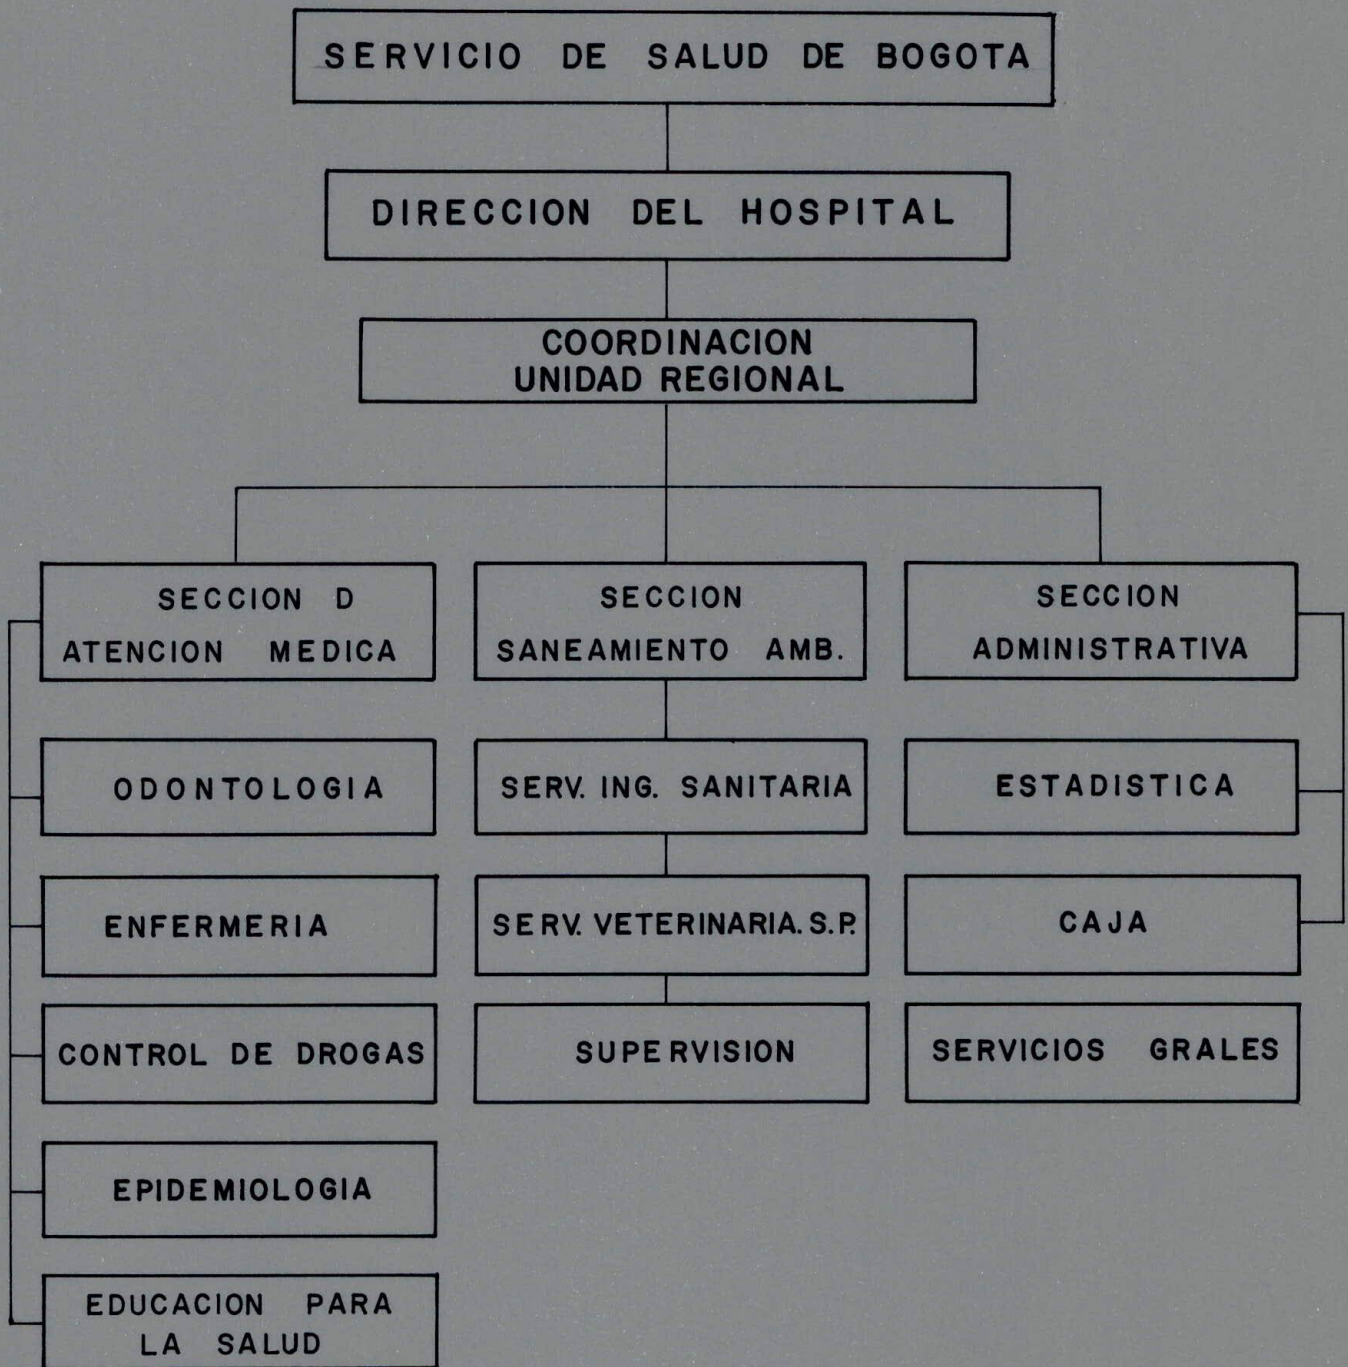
SERVICIO DE SALUD DE BOGOTA

DIRECCION DEL HOSPITAL

COORDINACION UNIDAD REGIONAL

SECCION D ATENCION MEDICA

SECCION SANEAMIENTO AMB.

SECCION ADMINISTRATIVA

ODONTOLOGIA

SERV. ING. SANITARIA

ESTADISTICA

ENFERMERIA

SERV. VETERINARIA. S.P.

CAJA

CONTROL DE DROGAS

SUPERVISION

SERVICIOS GRALES

EPIDEMIOLOGIA

EDUCACION PARA LA SALUD